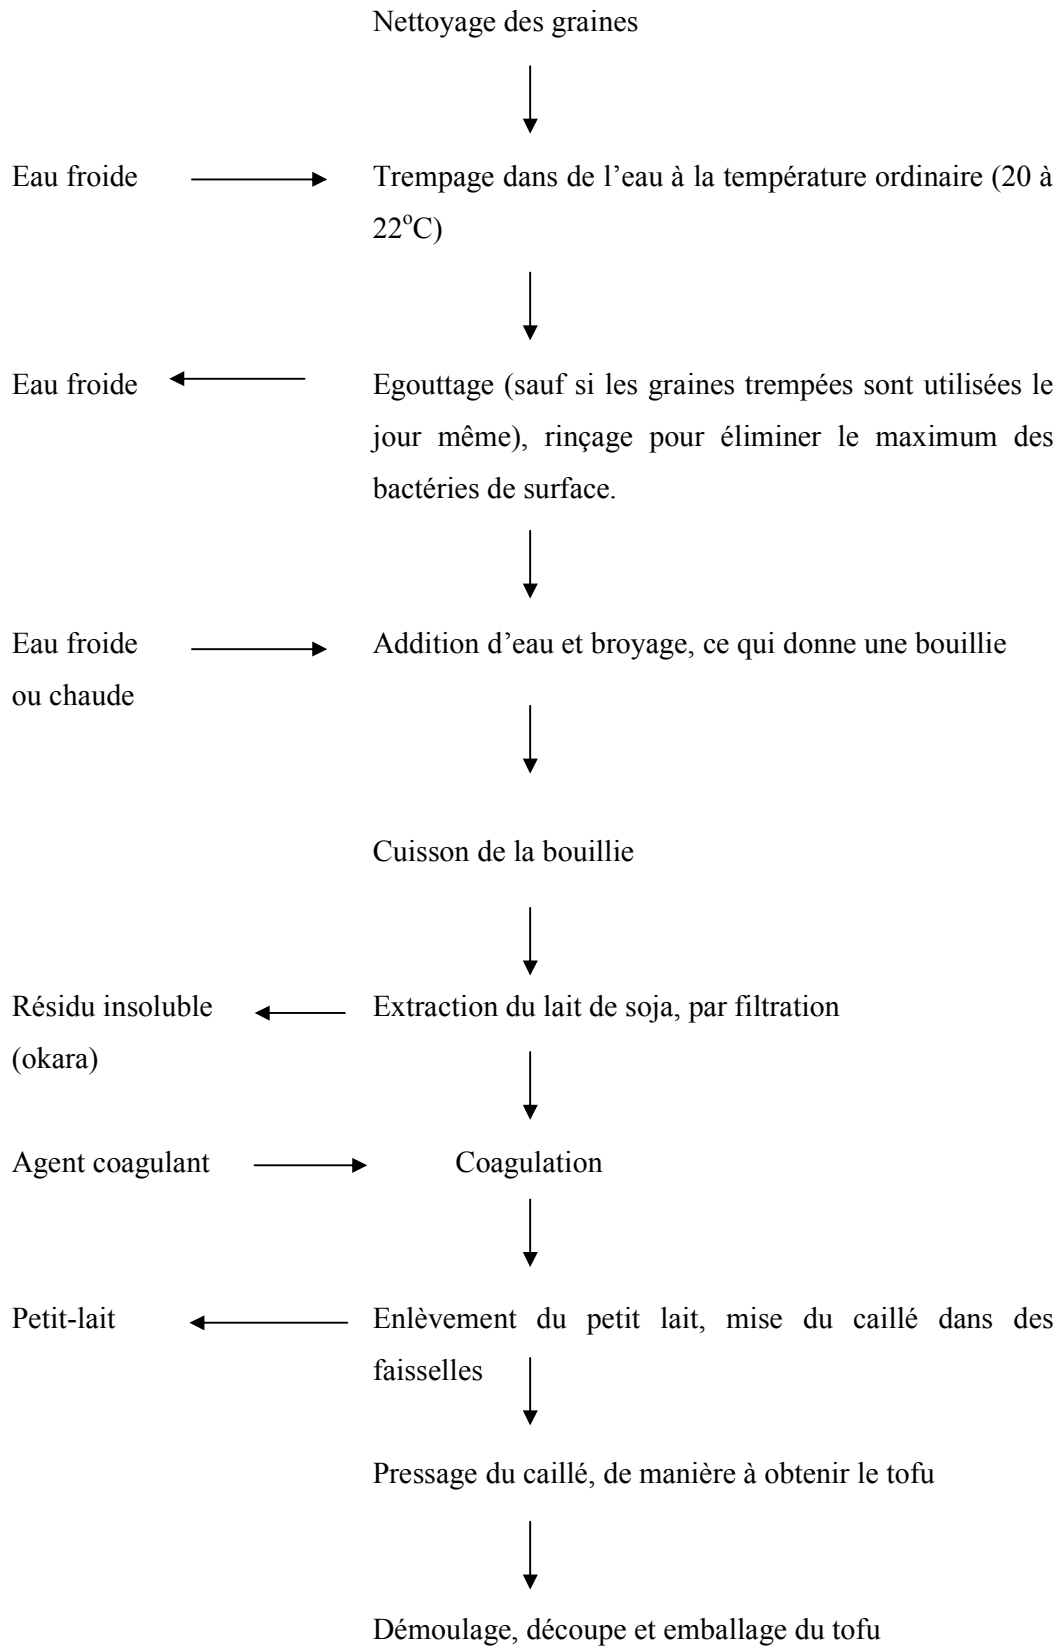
Nettoyage des graines

Eau froide

Trempage dans de l'eau à la température ordinaire (20 à 22$^{o}$C)

Eau froide

Egouttage (sauf si les graines trempées sont utilisées le jour même), rinçage pour éliminer le maximum des bactéries de surface.

Eau froide ou chaude

Addition d'eau et broyage, ce qui donne une bouillie

Cuisson de la bouillie

Résidu insoluble (okara)

Extraction du lait de soja, par filtration

Agent coagulant

Coagulation

Petit-lait

Enlèvement du petit lait, mise du caillé dans des faisselles

Pressage du caillé, de manière à obtenir le tofu

Démoulage, découpe et emballage du tofu